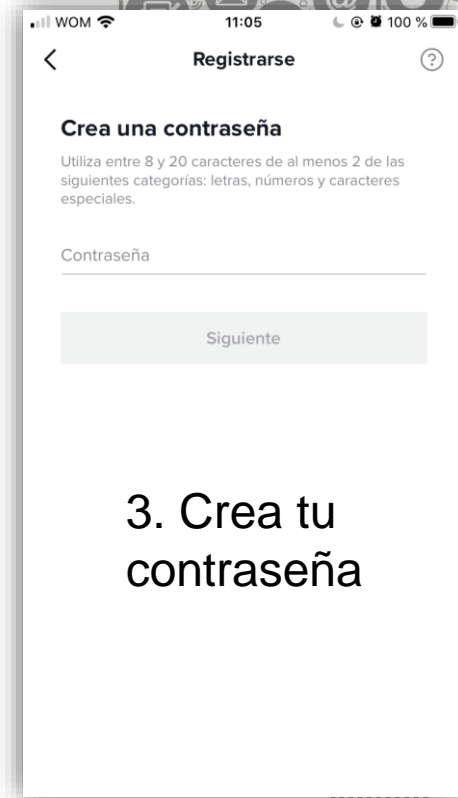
WOM 11:05 100 %

<

Registrarse

?

Crea una contraseña

Utiliza entre 8 y 20 caracteres de al menos 2 de las siguientes categorías: letras, números y caracteres especiales.

Contraseña

Siguiente

3. Crea tu contraseña